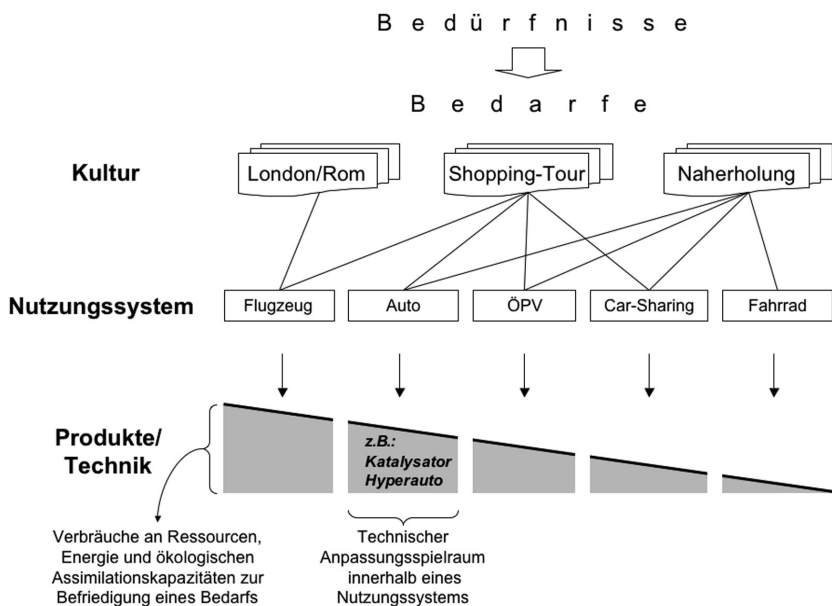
B e d ü r f n i s s e

B e d a r f e

Kultur

London/Rom

Shopping-Tour

Naherholung

Nutzungssystem

Flugzeug

Auto

ÖPV

Car-Sharing

Fahrrad

Produkte/ Technik

z.B.: Katalysator Hyperauto

Verbräuche an Ressourcen, Energie und ökologischen Assimilationskapazitäten zur Befriedigung eines Bedarfs

Technischer Anpassungsspielraum innerhalb eines Nutzungssystems